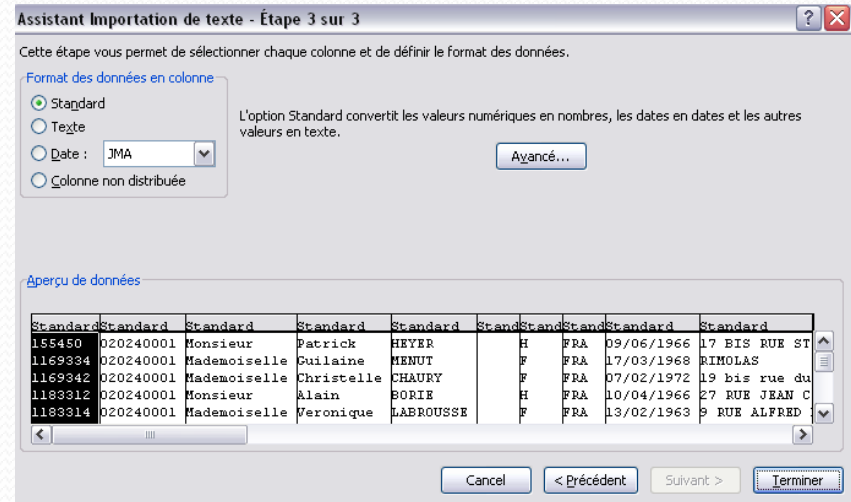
Assistant Importation de texte - Étape 3 sur 3

Cette étape vous permet de sélectionner chaque colonne et de définir le format des données.

Format des données en colonne

Standard

Texte

Date : JMA

Colonne non distribuée

L'option Standard convertit les valeurs numériques en nombres, les dates en dates et les autres valeurs en texte.

Avancé...

Aperçu de données

| Standard | Standard | Standard | Standard | Standard | Stand | Stand | Stand | Standard | Standard |
|---|---|---|---|---|---|---|---|---|---|
| 155450 | 020240001 | Monsieur | Patrick | HEYER | | H | FRA | 09/06/1966 | 17 BIS RUE ST |
| 1169334 | 020240001 | Mademoiselle | Guilaine | MENUT | | F | FRA | 17/03/1968 | RIMOLAS |
| 1169342 | 020240001 | Mademoiselle | Christelle | CHAURY | | F | FRA | 07/02/1972 | 19 bis rue du |
| 1183312 | 020240001 | Monsieur | Alain | BORIE | | H | FRA | 10/04/1966 | 27 RUE JEAN C |
| 1183314 | 020240001 | Mademoiselle | Veronique | LABROUSSE | | F | FRA | 13/02/1963 | 9 RUE ALFRED |

Cancel

< Précédent

Suivant >

Terminer